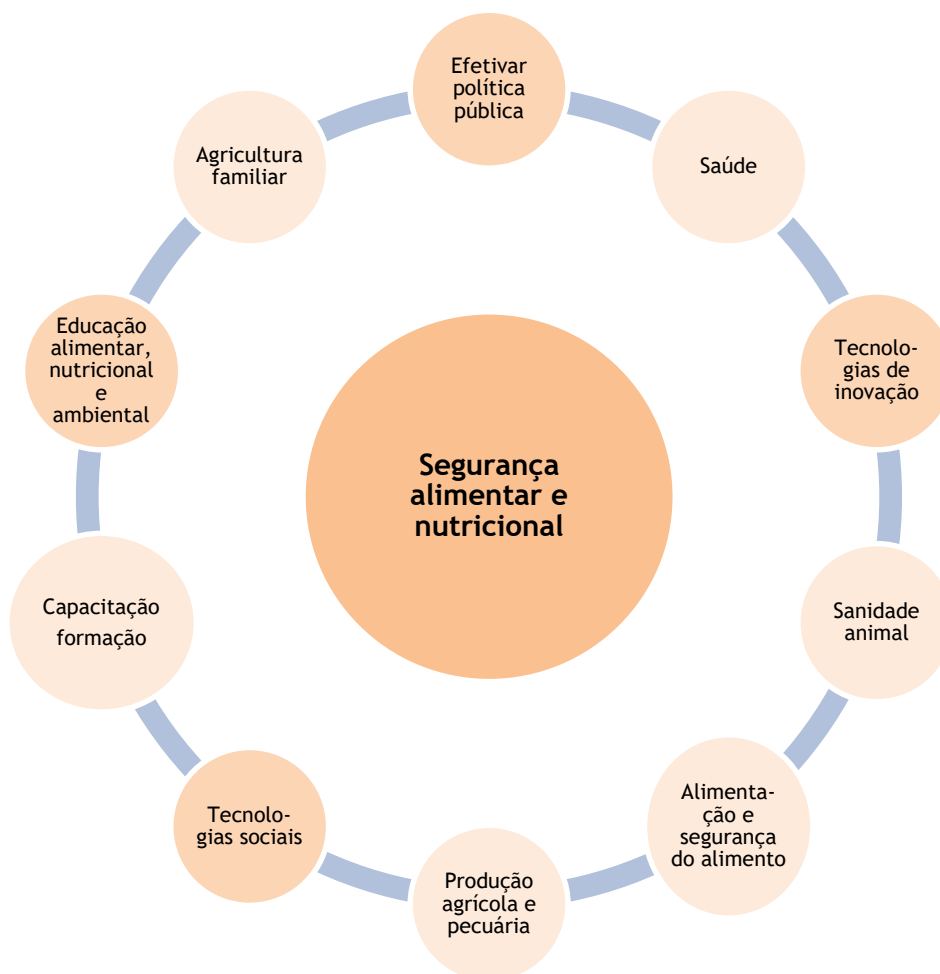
Segurança alimentar e nutricional

Efetivar política pública

Saúde

Tecnologias de inovação

Sanidade animal

Alimentação e segurança do alimento

Produção agrícola e pecuária

Tecnologias sociais

Capacitação formação

Educação alimentar, nutricional e ambiental

Agricultura familiar